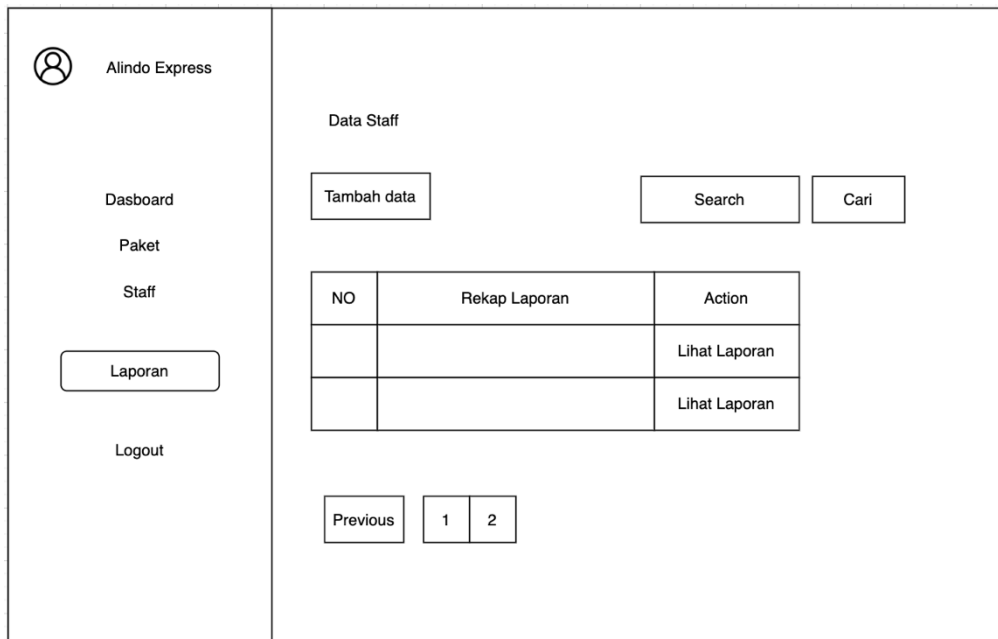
Alindo Express

Dasboard

Paket

Staff

Laporan

Logout

Data Staff

Tambah data

Search

Cari

| NO | Rekap Laporan | Action |
|---|---|---|
| | | Lihat Laporan |
| | | Lihat Laporan |

Previous

1

2